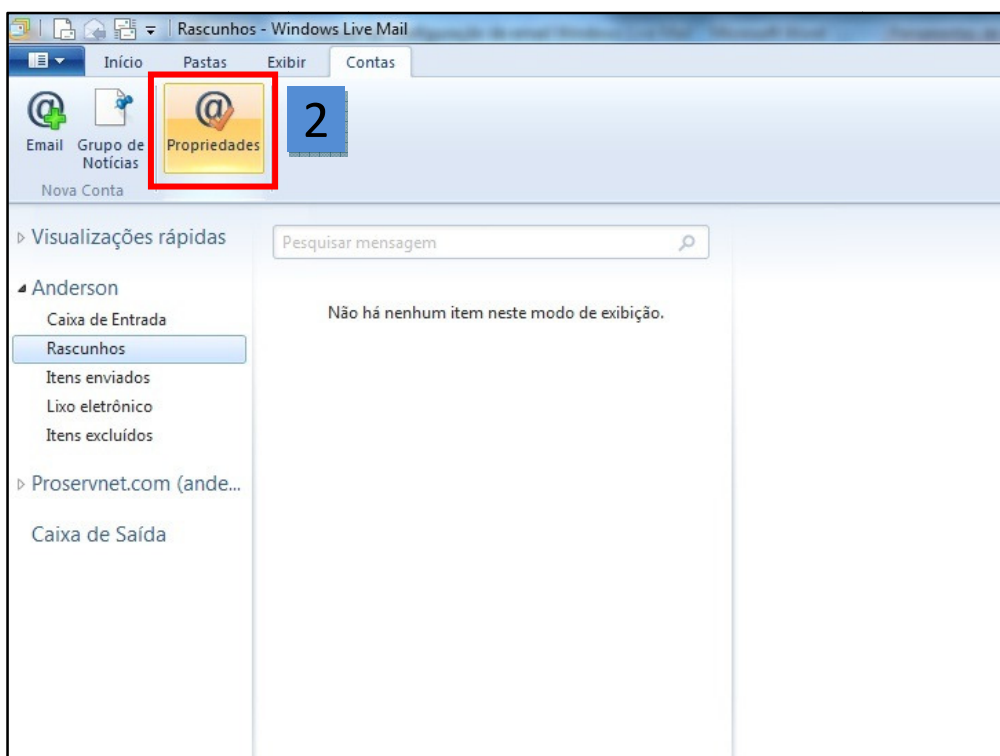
Rascunhos - Windows Live Mail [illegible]

Início Pastas Exibir Contas

Email Grupo de Notícias Propriedades

2

Nova Conta

Visualizações rápidas

Anderson
Caixa de Entrada
Rascunhos
Itens enviados
Lixo eletrônico
Itens excluídos

Proservnet.com (ande...

Caixa de Saída

Pesquisar mensagem

Não há nenhum item neste modo de exibição.